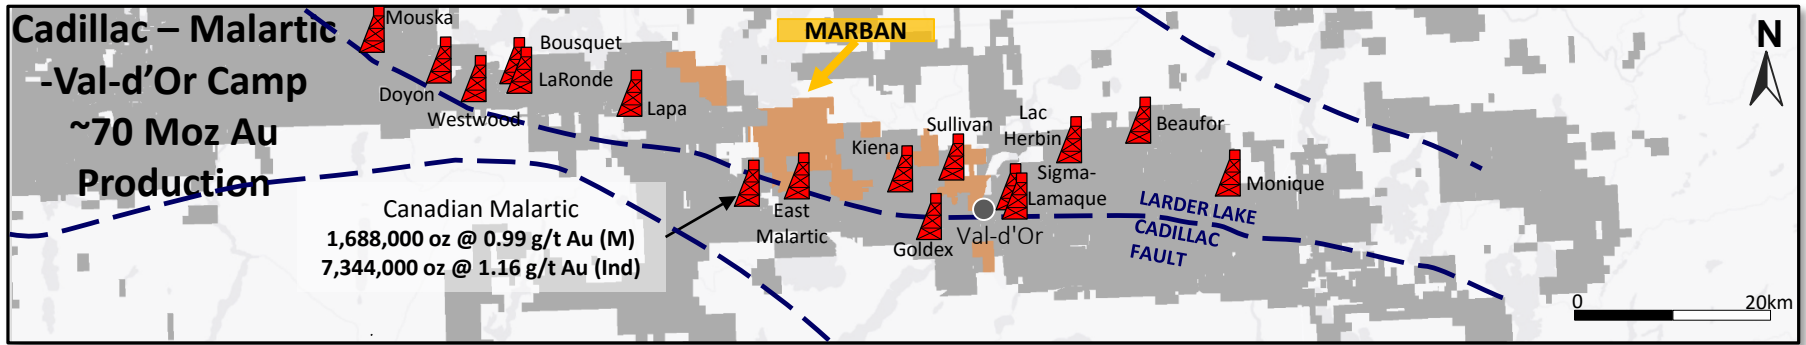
Cadillac – Malartic -Val-d'Or Camp ~70 Moz Au Production

Mouska

Bousquet

LaRonde

Doyon

Westwood

Lapa

MARBAN

N

Sullivan

Lac Herbin

Beaufor

Kiena

Sigma-Lamaque

Monique

Canadian Malartic
1,688,000 oz @ 0.99 g/t Au (M)
7,344,000 oz @ 1.16 g/t Au (Ind)

East Malartic

Goldex

Val-d'Or

LARDER LAKE CADILLAC FAULT

0

20km